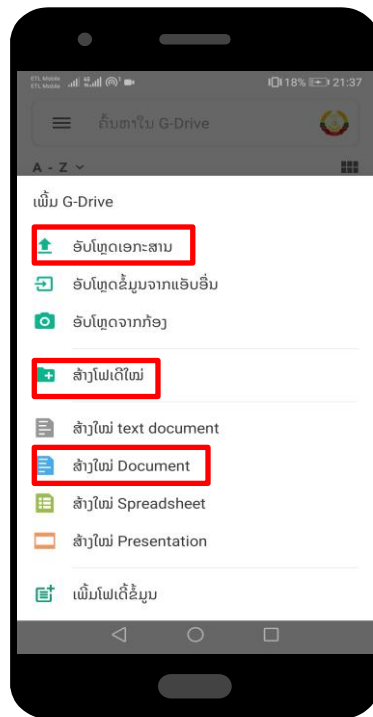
ETL Mobile ETL Mobile 18% 21:37

ຄົ້ນຫາໃນ G-Drive

A - Z

ເພີ່ມ G-Drive

ອັບໂຫຼດເອກະສານ

ອັບໂຫຼດຂໍ້ມູນຈາກແອັບອື່ນ

ອັບໂຫຼດຈາກກ້ອງ

ສ້າງໂຟເດີໃໝ່

ສ້າງໃໝ່ text document

ສ້າງໃໝ່ Document

ສ້າງໃໝ່ Spreadsheet

ສ້າງໃໝ່ Presentation

ເພີ່ມໂຟເດີ້ຂໍ້ມູນ